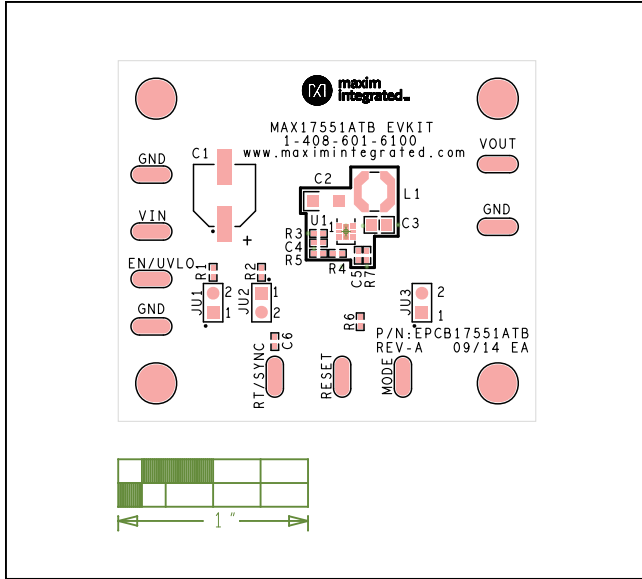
maxim integrated

MAX17551ATB EVKIT
1-408-601-6100
www.maximintegrated.com

GND
C1
C2
L1
VOUT
VIN
U1
C3
GND
R3
C4
R5
R4
C5
R7
EN/UVLO
R1
R2
GND
JU1
2
1
JU2
1
2
JU3
2
1
R6
P/N:EPCB17551ATB
REV-A 09/14 EA
C6
RT/SYNC
RESET
MODE

1 "